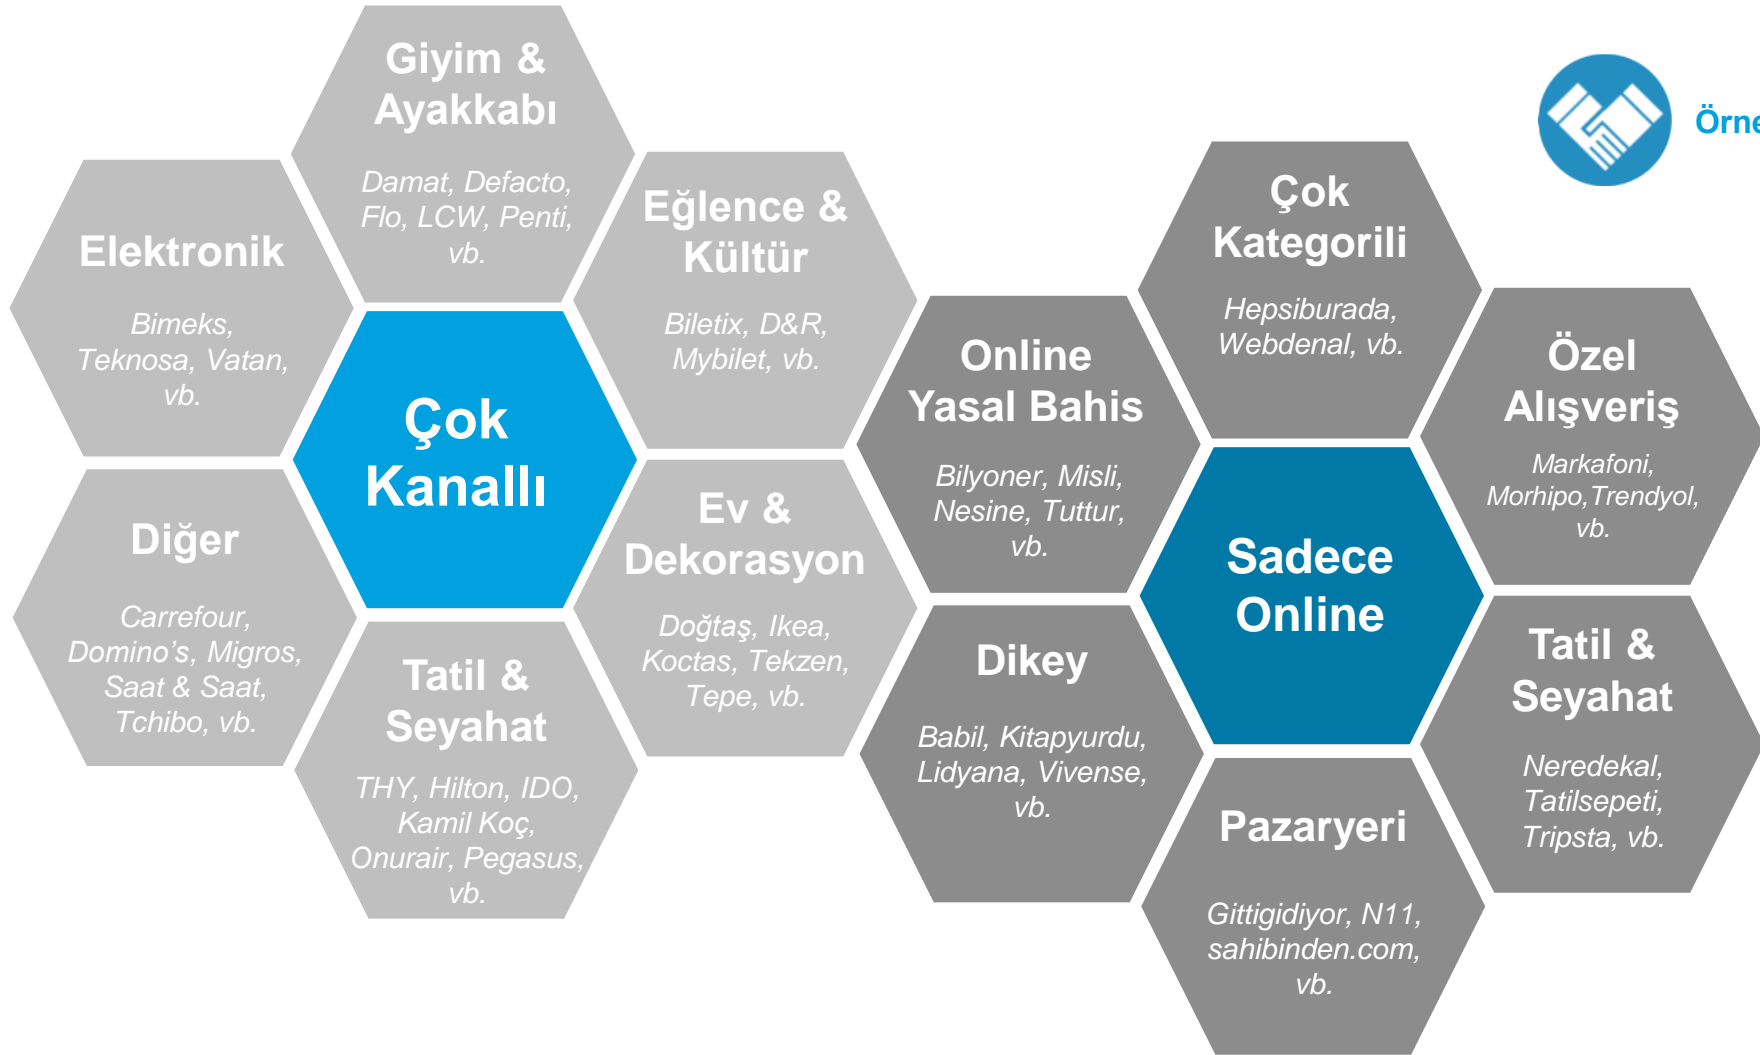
Giyim & Ayakkabı

Damat, Defacto, Flo, LCW, Penti, vb.

Elektronik

Bimeks, Teknosa, Vatan, vb.

Eğlence & Kültür

Biletix, D&R, Mybilet, vb.

Çok Kanallı

Diğer

Carrefour, Domino's, Migros, Saat & Saat, Tchibo, vb.

Ev & Dekorasyon

Doğtaş, Ikea, Koctas, Tekzen, Tepe, vb.

Tatil & Seyahat

THY, Hilton, IDO, Kamil Koç, Onurair, Pegasus, vb.

Örne

Çok Kategorili

Hepsiburada, Webdenal, vb.

Online Yasal Bahis

Bilyoner, Misli, Nesine, Tuttur, vb.

Özel Alışveriş

Markafoni, Morhipo, Trendyol, vb.

Sadece Online

Dikey

Babil, Kitapyurdu, Lidyana, Vivense, vb.

Tatil & Seyahat

Neredekal, Tatilsepeti, Tripsta, vb.

Pazaryeri

Gittigidiyor, N11, sahibinden.com, vb.